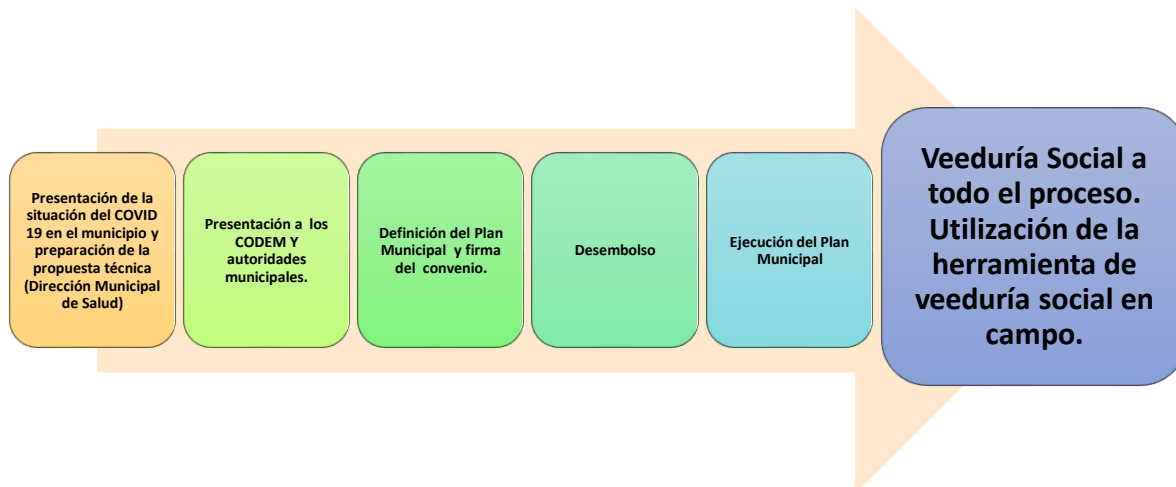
Presentación de la situación del COVID 19 en el municipio y preparación de la propuesta técnica (Dirección Municipal de Salud)

Presentación a los CODEM Y autoridades municipales.

Definición del Plan Municipal y firma del convenio.

Desembolso

Ejecución del Plan Municipal

Veeduría Social a todo el proceso. Utilización de la herramienta de veeduría social en campo.